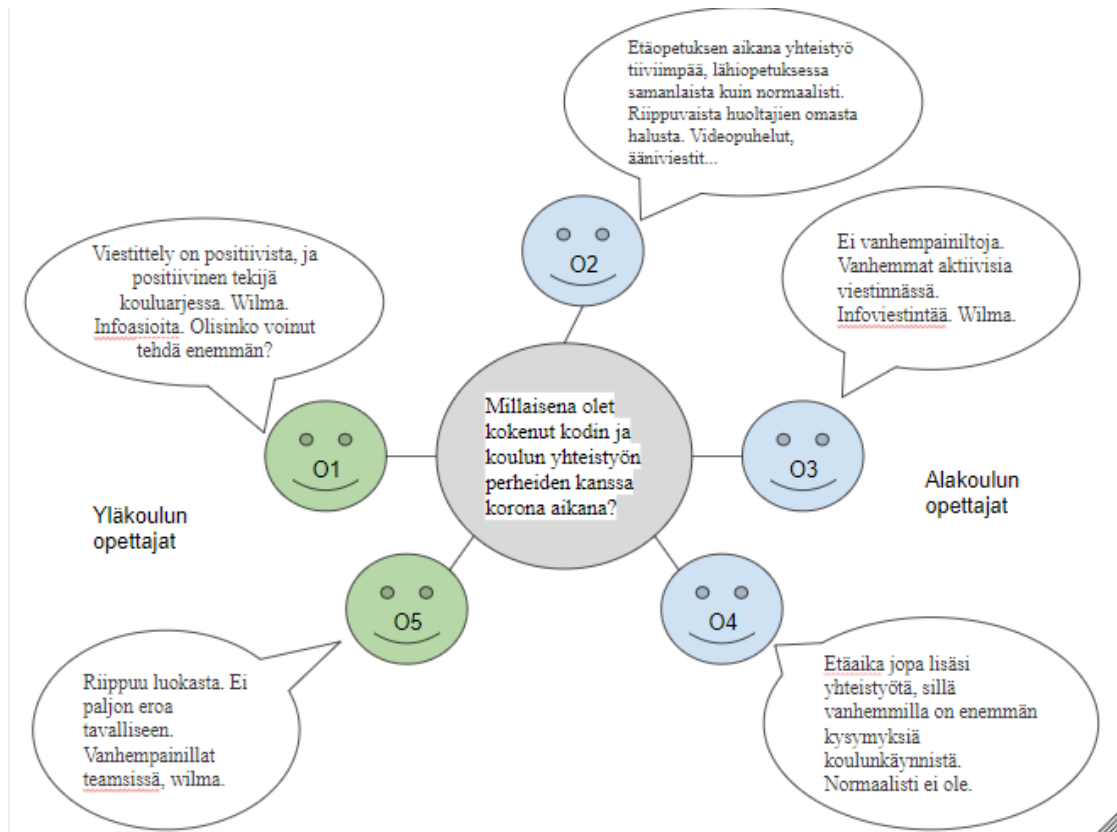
Etäopetuksen aikana yhteistyö tiiviimpää, lähiopetuksessa samanlaista kuin normaalisti. Riippuvaista huoltajien omasta halusta. Videopuhelut, ääniviestit...

O2

Viestittely on positiivista, ja positiivinen tekijä kouluarjessa. Wilma. Infoasioita. Olisinko voinut tehdä enemmän?

Ei vanhempainiltoja. Vanhemmat aktiivisia viestinnässä. Infoviestintää. Wilma.

Millaisena olet kokenut kodin ja koulun yhteistyön perheiden kanssa korona aikana?

O1

O3

Alakoulun opettajat

Yläkoulun opettajat

O5

O4

Riippuu luokasta. Ei paljon eroa tavalliseen. Vanhempainillat teamsissä, wilma.

Etäaika jopa lisäsi yhteistyötä, sillä vanhemmilla on enemmän kysymyksiä koulunkäynnistä. Normaalisti ei ole.